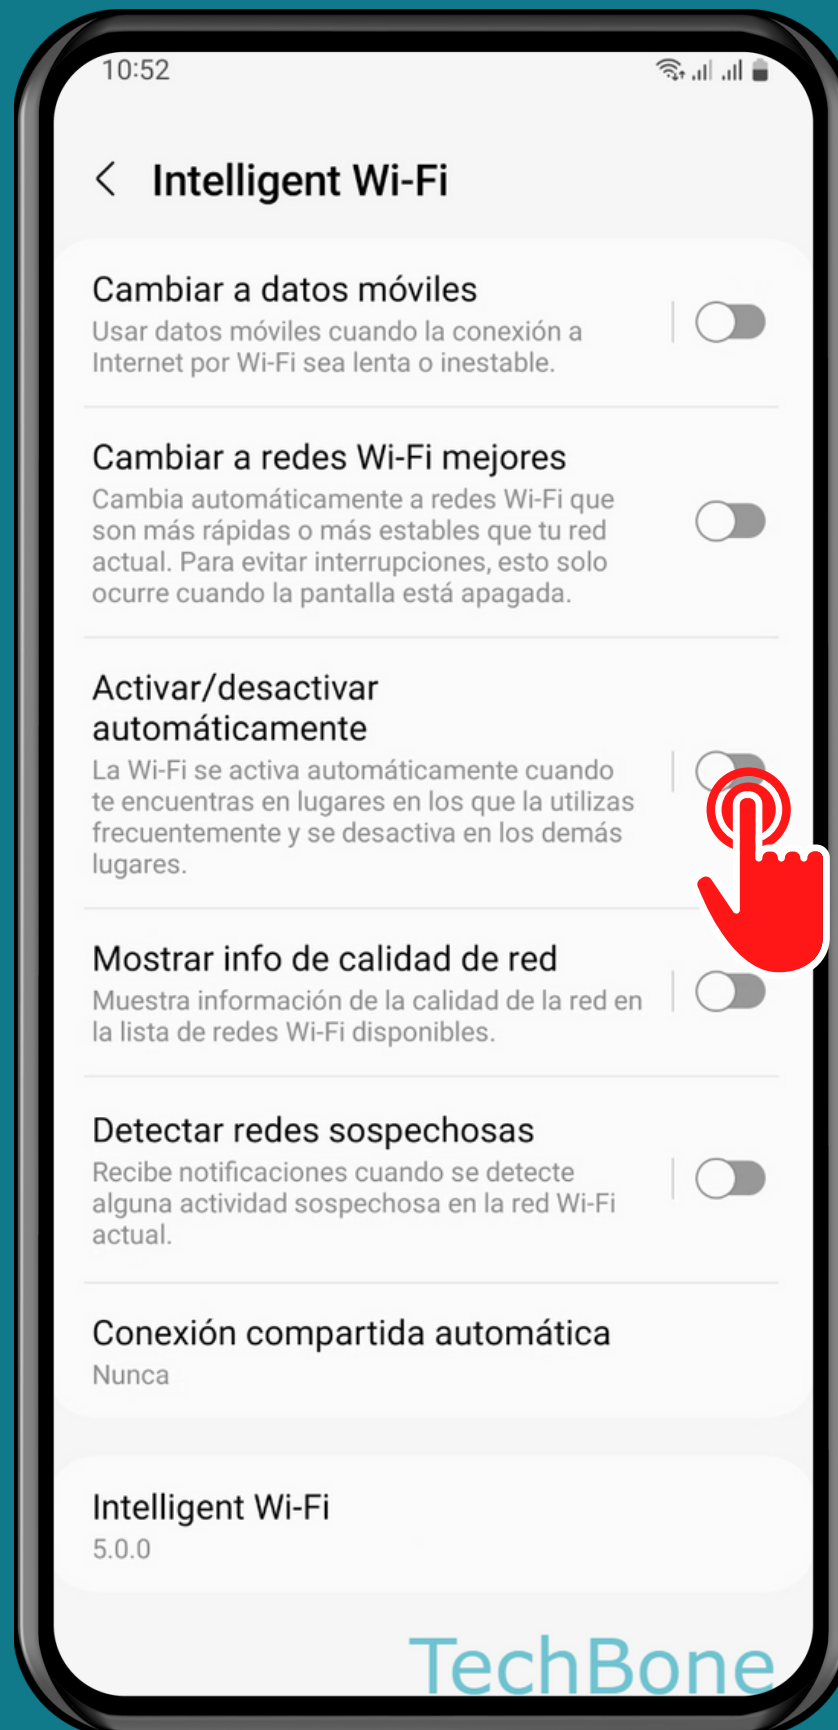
10:52

Intelligent Wi-Fi

Cambiar a datos móviles
Usar datos móviles cuando la conexión a Internet por Wi-Fi sea lenta o inestable.

Cambiar a redes Wi-Fi mejores
Cambia automáticamente a redes Wi-Fi que son más rápidas o más estables que tu red actual. Para evitar interrupciones, esto solo ocurre cuando la pantalla está apagada.

Activar/desactivar automáticamente
La Wi-Fi se activa automáticamente cuando te encuentras en lugares en los que la utilizas frecuentemente y se desactiva en los demás lugares.

Mostrar info de calidad de red
Muestra información de la calidad de la red en la lista de redes Wi-Fi disponibles.

Detectar redes sospechosas
Recibe notificaciones cuando se detecte alguna actividad sospechosa en la red Wi-Fi actual.

Conexión compartida automática
Nunca

Intelligent Wi-Fi
5.0.0

TechBone